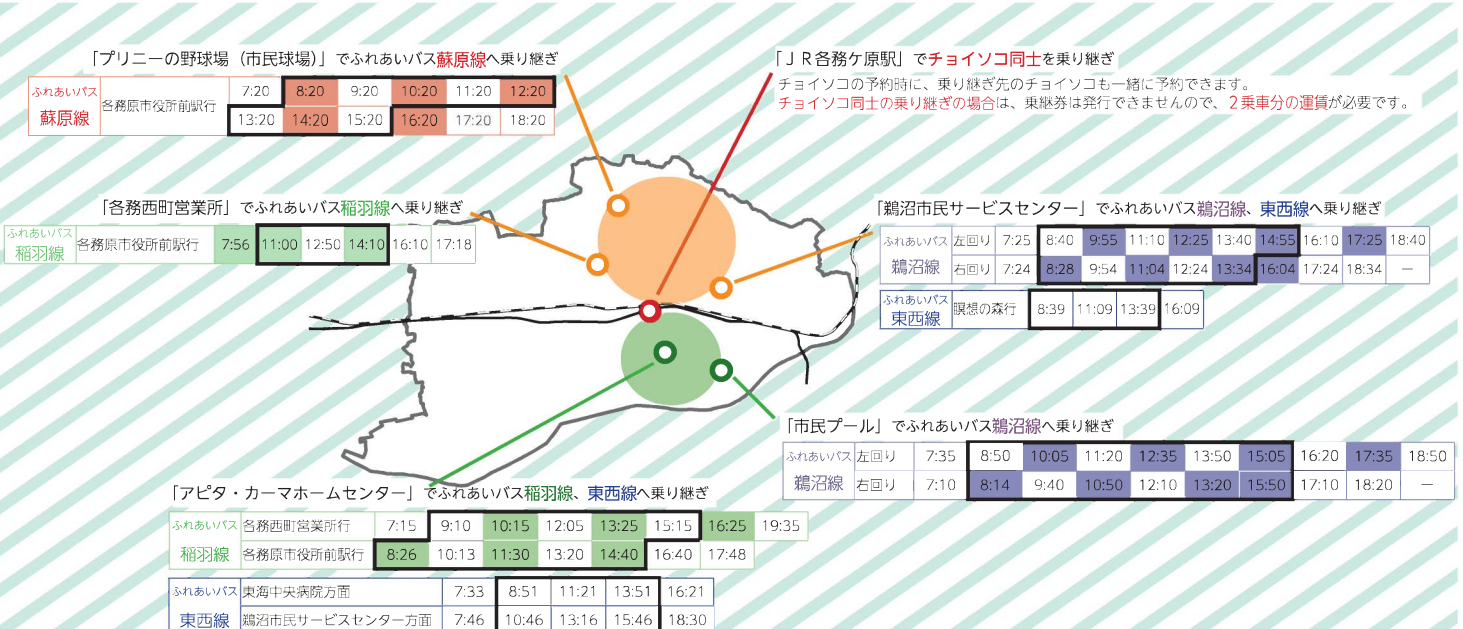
「プリニーの野球場（市民球場）」でふれあいバス蘇原線へ乗り継ぎ

| ふれあいバス 蘇原線 | 各務原市役所前駅行 | 7:20 | 8:20 | 9:20 | 10:20 | 11:20 | 12:20 |
|---|---|---|---|---|---|---|---|
| | | 13:20 | 14:20 | 15:20 | 16:20 | 17:20 | 18:20 |

「ＪＲ各務ケ原駅」でチョイソコ同士を乗り継ぎ
チョイソコの予約時に、乗り継ぎ先のチョイソコも一緒に予約できます。
チョイソコ同士の乗り継ぎの場合は、乗継券は発行できませんので、２乗車分の運賃が必要です。

「各務西町営業所」でふれあいバス稲羽線へ乗り継ぎ

| ふれあいバス 稲羽線 | 各務原市役所前駅行 | 7:56 | 11:00 | 12:50 | 14:10 | 16:10 | 17:18 |
|---|---|---|---|---|---|---|---|

「鵜沼市民サービスセンター」でふれあいバス鵜沼線、東西線へ乗り継ぎ

| ふれあいバス 鵜沼線 | 左回り | 7:25 | 8:40 | 9:55 | 11:10 | 12:25 | 13:40 | 14:55 | 16:10 | 17:25 | 18:40 |
|---|---|---|---|---|---|---|---|---|---|---|---|
| | 右回り | 7:24 | 8:28 | 9:54 | 11:04 | 12:24 | 13:34 | 16:04 | 17:24 | 18:34 | — |

| ふれあいバス 東西線 | 瞑想の森行 | 8:39 | 11:09 | 13:39 | 16:09 |
|---|---|---|---|---|---|

「市民プール」でふれあいバス鵜沼線へ乗り継ぎ

| ふれあいバス 鵜沼線 | 左回り | 7:35 | 8:50 | 10:05 | 11:20 | 12:35 | 13:50 | 15:05 | 16:20 | 17:35 | 18:50 |
|---|---|---|---|---|---|---|---|---|---|---|---|
| | 右回り | 7:10 | 8:14 | 9:40 | 10:50 | 12:10 | 13:20 | 15:50 | 17:10 | 18:20 | — |

「アピタ・カーマホームセンター」でふれあいバス稲羽線、東西線へ乗り継ぎ

| ふれあいバス 稲羽線 | 各務西町営業所行 | 7:15 | 9:10 | 10:15 | 12:05 | 13:25 | 15:15 | 16:25 | 19:35 |
|---|---|---|---|---|---|---|---|---|---|
| | 各務原市役所前駅行 | 8:26 | 10:13 | 11:30 | 13:20 | 14:40 | 16:40 | 17:48 | |

| ふれあいバス 東西線 | 東海中央病院方面 | 7:33 | 8:51 | 11:21 | 13:51 | 16:21 |
|---|---|---|---|---|---|---|
| | 鵜沼市民サービスセンター方面 | 7:46 | 10:46 | 13:16 | 15:46 | 18:30 |